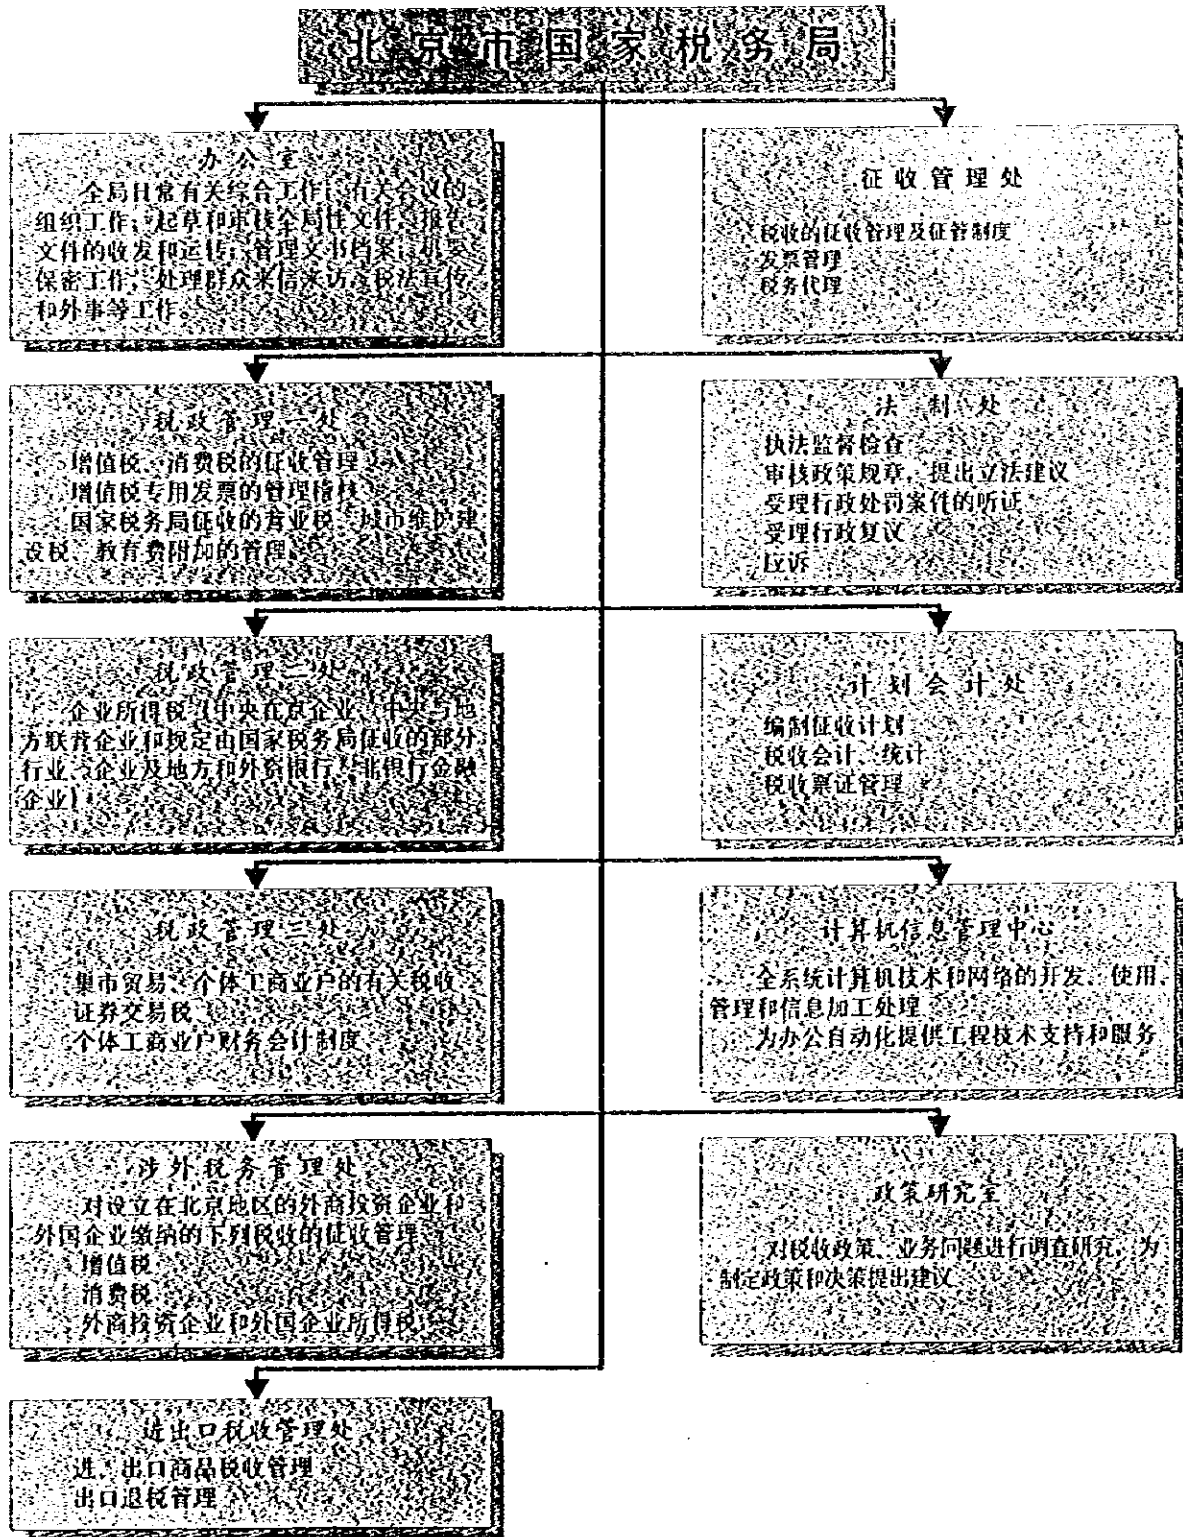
北京市国家税务局

办公室
全局日常有关综合工作；有关会议的组织工作；起草和审核全局性文件；报告文件的收发和运转；管理文书档案；机要保密工作；处理群众来信来访；税法宣传和外事等工作。

税政管理一处
增值税、消费税的征收管理
增值税专用发票的管理稽核
国家税务局征收的营业税、城市维护建设税、教育费附加的管理

税政管理二处
企业所得税（中央在京企业、中央与地方联营企业和规定由国家税务局征收的部分行业、企业及地方和外资银行、非银行金融企业）

税政管理三处
集市贸易、个体工商业户的有关税收
证券交易税
个体工商业户财务会计制度

涉外税务管理处
对设立在北京地区的外商投资企业和外国企业缴纳的下列税收的征收管理
增值税
消费税
外商投资企业和外国企业所得税

进出口税收管理处
进、出口商品税收管理
出口退税管理

征收管理处
税收的征收管理及征管制度
发票管理
税务代理

法制处
执法监督检查
审核政策规章，提出立法建议
受理行政处罚案件的听证
受理行政复议
应诉

计划会计处
编制征收计划
税收会计、统计
税收票证管理

计算机信息管理中心
全系统计算机技术和网络的开发、使用、管理和信息加工处理
为办公自动化提供工程技术支持和服务

政策研究室
对税收政策、业务问题进行调查研究，为制定政策和决策提出建议